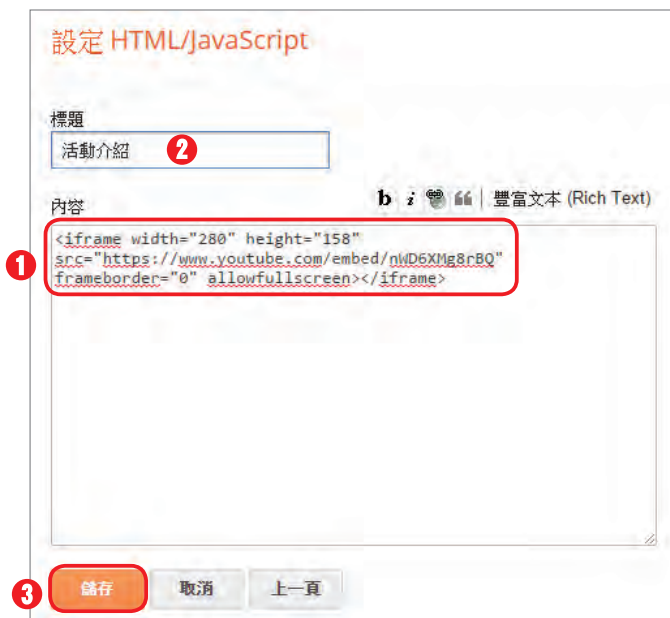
設定 HTML/JavaScript

標題

活動介紹 2

內容

b i 66 豐富文本 (Rich Text)

1 <iframe width="280" height="158" src="https://www.youtube.com/embed/nWD6XMg8rBQ" frameborder="0" allowfullscreen></iframe>

3 儲存 取消 上一頁